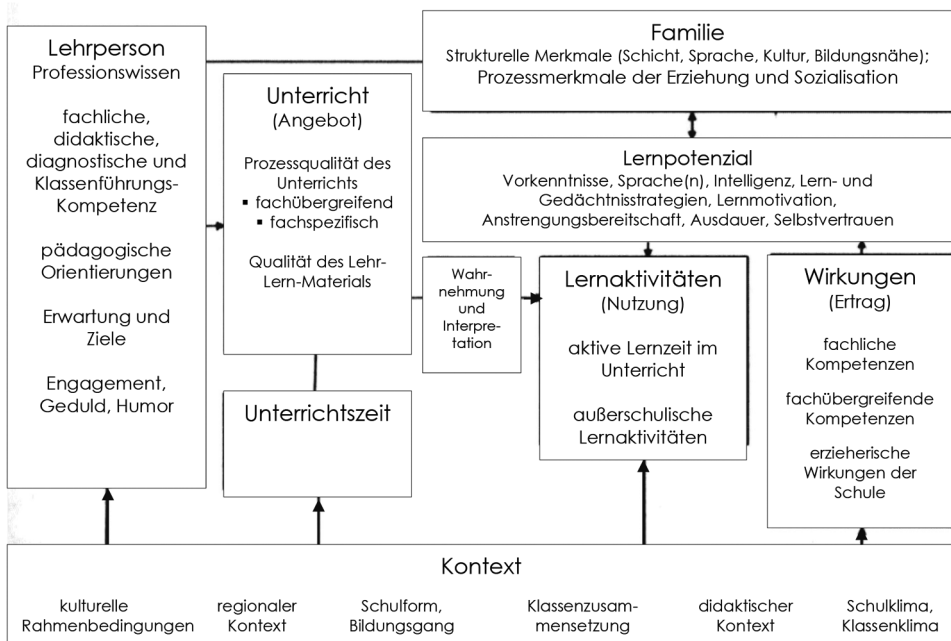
Lehrperson
Professionswissen

fachliche, didaktische, diagnostische und Klassenführungs-Kompetenz

pädagogische Orientierungen

Erwartung und Ziele

Engagement, Geduld, Humor

Familie
Strukturelle Merkmale (Schicht, Sprache, Kultur, Bildungsnähe);
Prozessmerkmale der Erziehung und Sozialisation

Unterricht
(Angebot)

Prozessqualität des Unterrichts
▪ fachübergreifend
▪ fachspezifisch

Qualität des Lehr-Lern-Materials

Lernpotenzial
Vorkenntnisse, Sprache(n), Intelligenz, Lern- und Gedächtnisstrategien, Lernmotivation, Anstrengungsbereitschaft, Ausdauer, Selbstvertrauen

Wahrnehmung und Interpretation

Lernaktivitäten
(Nutzung)

aktive Lernzeit im Unterricht

außerschulische Lernaktivitäten

Wirkungen
(Ertrag)

fachliche Kompetenzen

fachübergreifende Kompetenzen

erzieherische Wirkungen der Schule

Unterrichtszeit

Kontext

kulturelle Rahmenbedingungen

regionaler Kontext

Schulform, Bildungsgang

Klassenzusammensetzung

didaktischer Kontext

Schulklima, Klassenklima